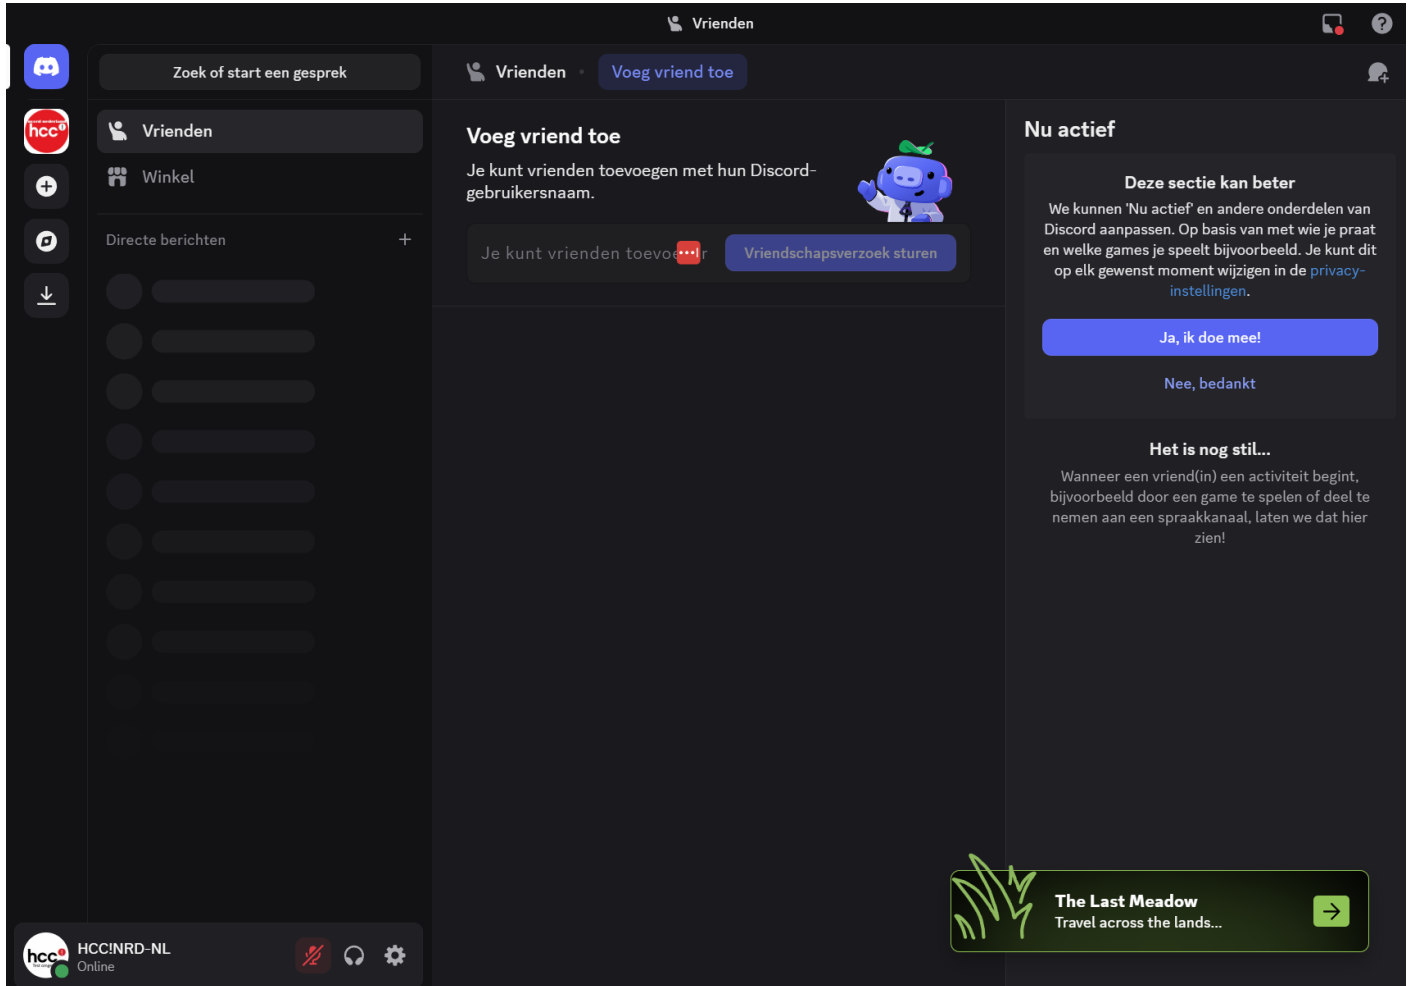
Vrienden

hcc

Zoek of start een gesprek

Vrienden

Winkel

Directe berichten +

Vrienden · Voeg vriend toe

Voeg vriend toe

Je kunt vrienden toevoegen met hun Discord-gebruikersnaam.

Je kunt vrienden toevoe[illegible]r

Vriendschapsverzoek sturen

Nu actief

Deze sectie kan beter

We kunnen 'Nu actief' en andere onderdelen van Discord aanpassen. Op basis van met wie je praat en welke games je speelt bijvoorbeeld. Je kunt dit op elk gewenst moment wijzigen in de privacy-instellingen.

Ja, ik doe mee!

Nee, bedankt

Het is nog stil...

Wanneer een vriend(in) een activiteit begint, bijvoorbeeld door een game te spelen of deel te nemen aan een spraakkanaal, laten we dat hier zien!

The Last Meadow
Travel across the lands...

hcc

HCC!NRD-NL
Online